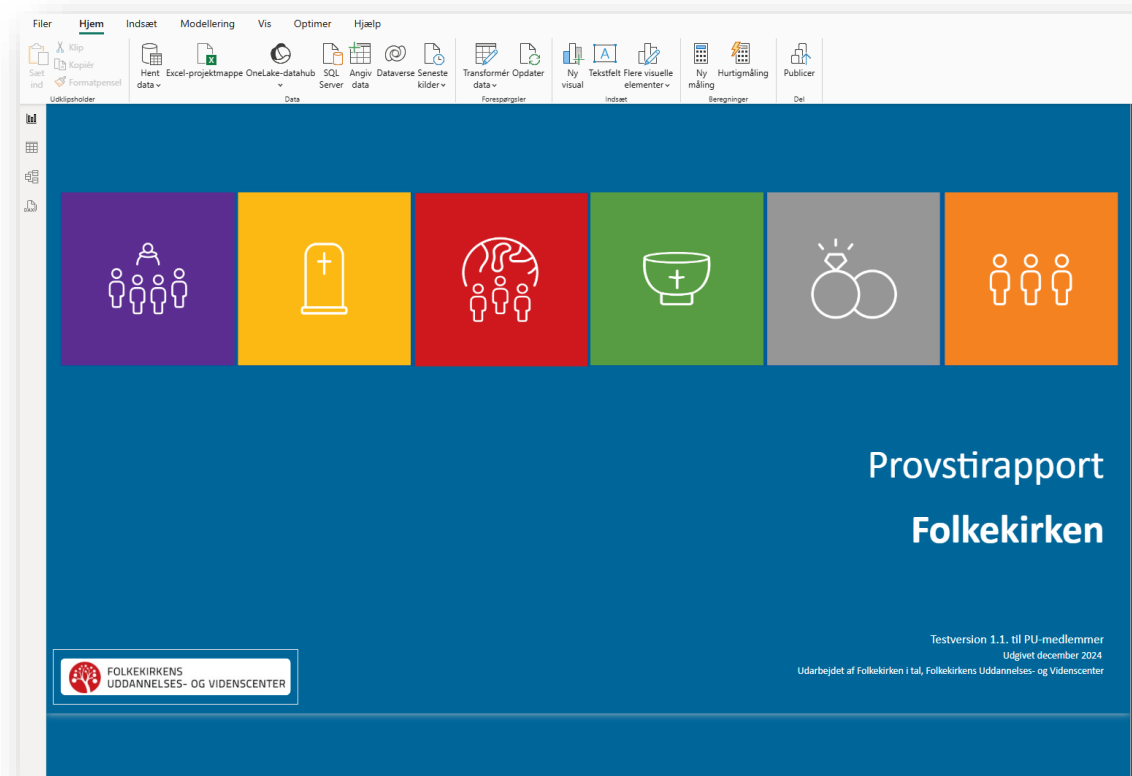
Filer Hjem Indsæt Modellering Vis Optimer Hjælp

Sæt ind
Klip
Kopiér
Formatpensel
Udklipsholder

Hent data
Excel-projektmappe
OneLake-datahub
SQL Server
Angiv data
Dataverse
Seneste kilder
Data

Transformér data
Opdater
Forespørgsler

Ny visual
Tekstfelt
Flere visuelle elementer
Indsæt

Ny måling
Hurtigmåling
Beregninger

Publicer
Del

Provstirapport

Folkekirken

Testversion 1.1. til PU-medlemmer
Udgivet december 2024
Udarbejdet af Folkekirken i tal, Folkekirkens Uddannelses- og Videnscenter

FOLKEKIRKENS
UDDANNELSES- OG VIDENSCENTER